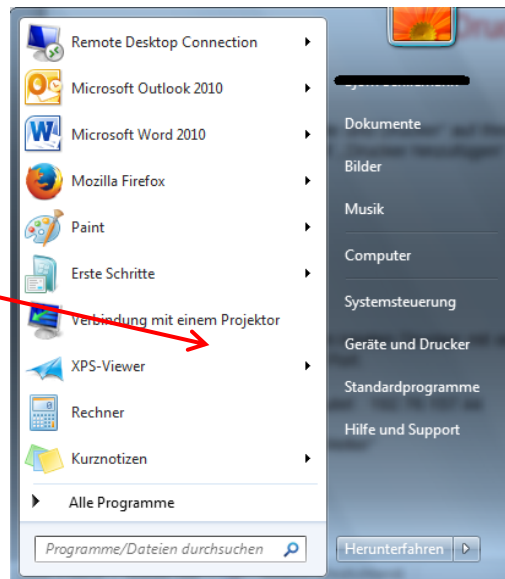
Remote Desktop Connection
Microsoft Outlook 2010
Microsoft Word 2010
Mozilla Firefox
Paint
Erste Schritte
Verbindung mit einem Projektor
XPS-Viewer
Rechner
Kurznotizen
Alle Programme
Programme/Dateien durchsuchen

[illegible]
Dokumente
Bilder
Musik
Computer
Systemsteuerung
Geräte und Drucker
Standardprogramme
Hilfe und Support
Herunterfahren